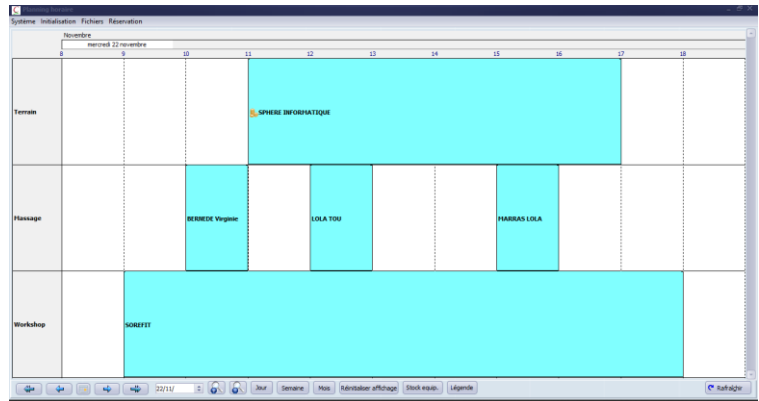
Planning Boisson

Système Initialisation Fichiers Réservation

Novembre
mercredi 22 novembre

8 9 10 11 12 13 14 15 16 17 18

Terrain
SPHERE INFORMATIQUE

Massage
BERNEDE Virginie
LOLA TOU
MARRAS LOLA

Workshop
SOREFIT

22/11/ Jour Semaine Mois Réinitialiser affichage Stock equip. Légende Rafraîchir